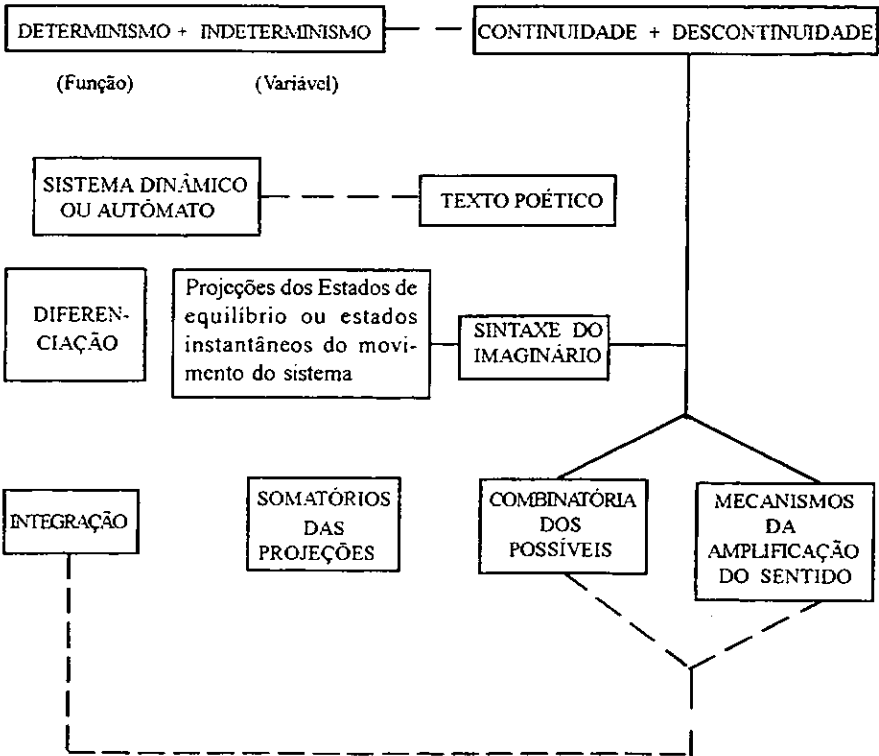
DETERMINISMO + INDETERMINISMO

CONTINUIDADE + DESCONTINUIDADE

(Função)

(Variável)

SISTEMA DINÂMICO OU AUTÔMATO

TEXTO POÉTICO

DIFERENCIAÇÃO

Projeções dos Estados de equilíbrio ou estados instantâneos do movimento do sistema

SINTAXE DO IMAGINÁRIO

INTEGRAÇÃO

SOMATÓRIOS DAS PROJEÇÕES

COMBINATÓRIA DOS POSSÍVEIS

MECANISMOS DA AMPLIFICAÇÃO DO SENTIDO